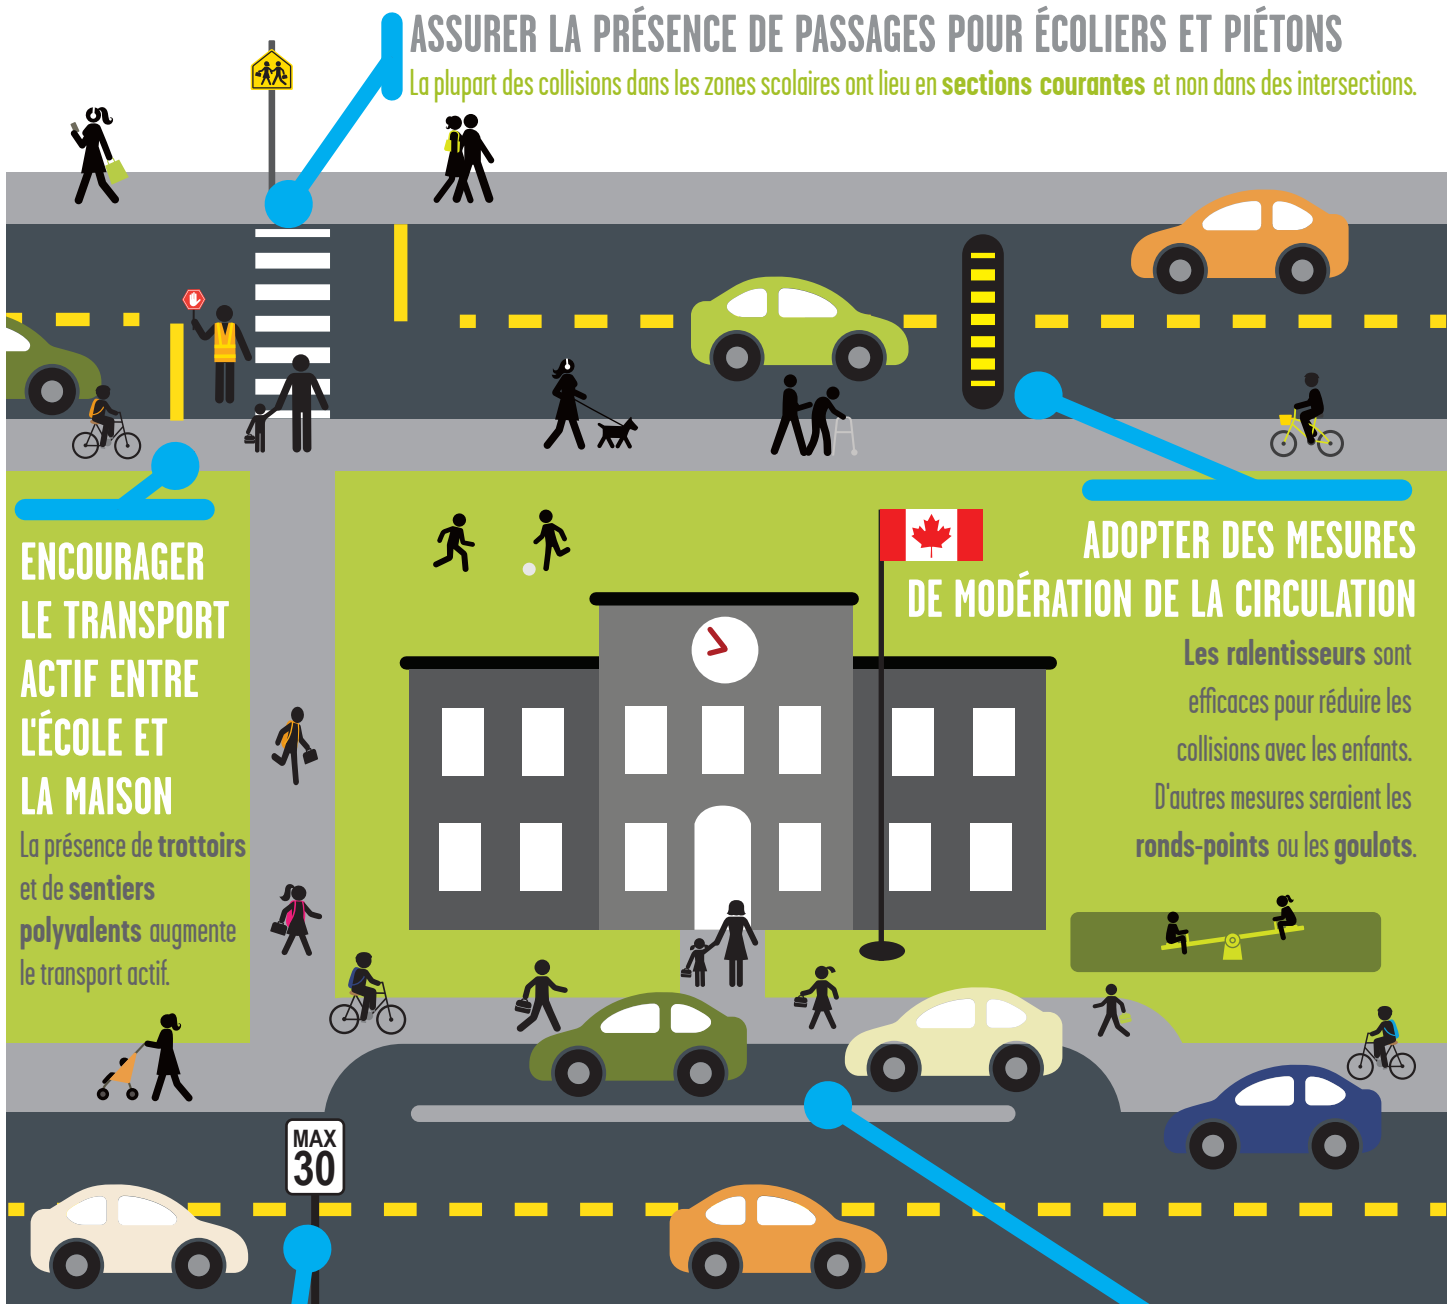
ASSURER LA PRÉSENCE DE PASSAGES POUR ÉCOLIERS ET PIÉTONS

La plupart des collisions dans les zones scolaires ont lieu en **sections courantes** et non dans des intersections.

ENCOURAGER LE TRANSPORT ACTIF ENTRE L'ÉCOLE ET LA MAISON

La présence de **trottoirs** et de **sentiers polyvalents** augmente le transport actif.

ADOPTER DES MESURES DE MODÉRATION DE LA CIRCULATION

**Les ralentisseurs** sont efficaces pour réduire les collisions avec les enfants. D'autres mesures seraient les **ronds-points** ou les **goulots**.

MAX 30